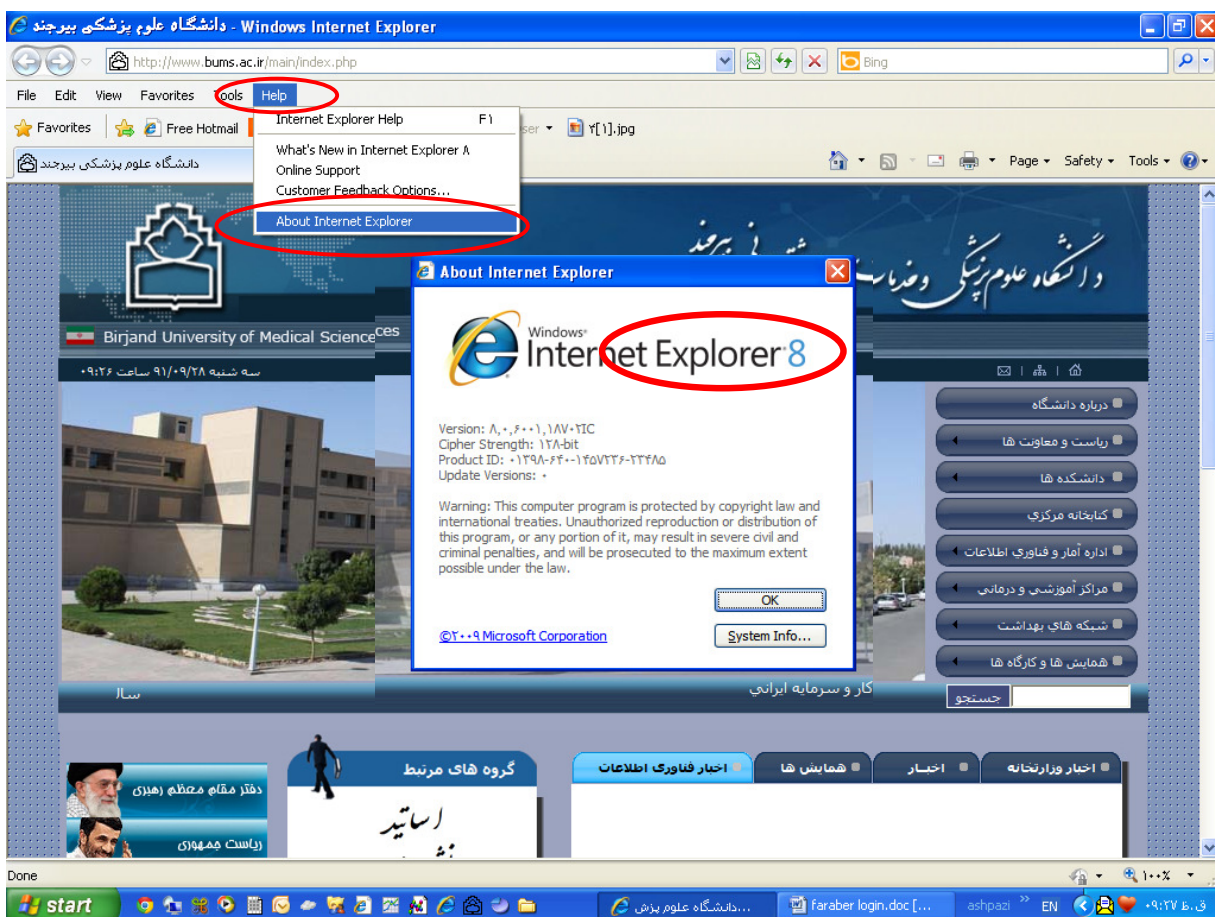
دانشگاه علوم پزشکی بیرجند - Windows Internet Explorer

http://www.bums.ac.ir/main/index.php

Bing

File Edit View Favorites Tools Help

Favorites Free Hotmail

ser ۲[۱].jpg

دانشگاه علوم پزشکی بیرجند

Page Safety Tools

Internet Explorer Help F۱

What's New in Internet Explorer ۸
Online Support
Customer Feedback Options...

About Internet Explorer

دانشگاه علوم پزشکی و خدمات بهداشتی درمانی بیرجند

Birjand University of Medical Sciences

سه شنبه ۹۱/۰۹/۲۸ ساعت ۰۹:۲۶

About Internet Explorer

Windows Internet Explorer 8

Version: ۸,۰,۶۰۰۱,۱۸۷۰۲IC
Cipher Strength: ۱۲۸-bit
Product ID: ۰۱۳۹۸-۶۴۰-۱۴۵۷۲۳۶-۲۳۴۸۵
Update Versions: ۰

Warning: This computer program is protected by copyright law and international treaties. Unauthorized reproduction or distribution of this program, or any portion of it, may result in severe civil and criminal penalties, and will be prosecuted to the maximum extent possible under the law.

OK

©۲۰۰۹ Microsoft Corporation

System Info...

درباره دانشگاه
ریاست و معاونت ها
دانشکده ها
کتابخانه مرکزی
اداره آمار و فناوری اطلاعات
مراکز آموزشی و درمانی
شبکه های بهداشت
همایش ها و کارگاه ها

سال
کار و سرمایه ایرانی

جستجو

گروه های مرتبط

اساتید

دفتر مقام معظم رهبری
ریاست جمهوری

اخبار فناوری اطلاعات
همایش ها
اخبار
اخبار وزارتخانه

Done

۱۰۰٪

start

دانشگاه علوم پزش...
faraber login.doc [...
ashpazi
EN
ق.ظ ۰۹:۲۷